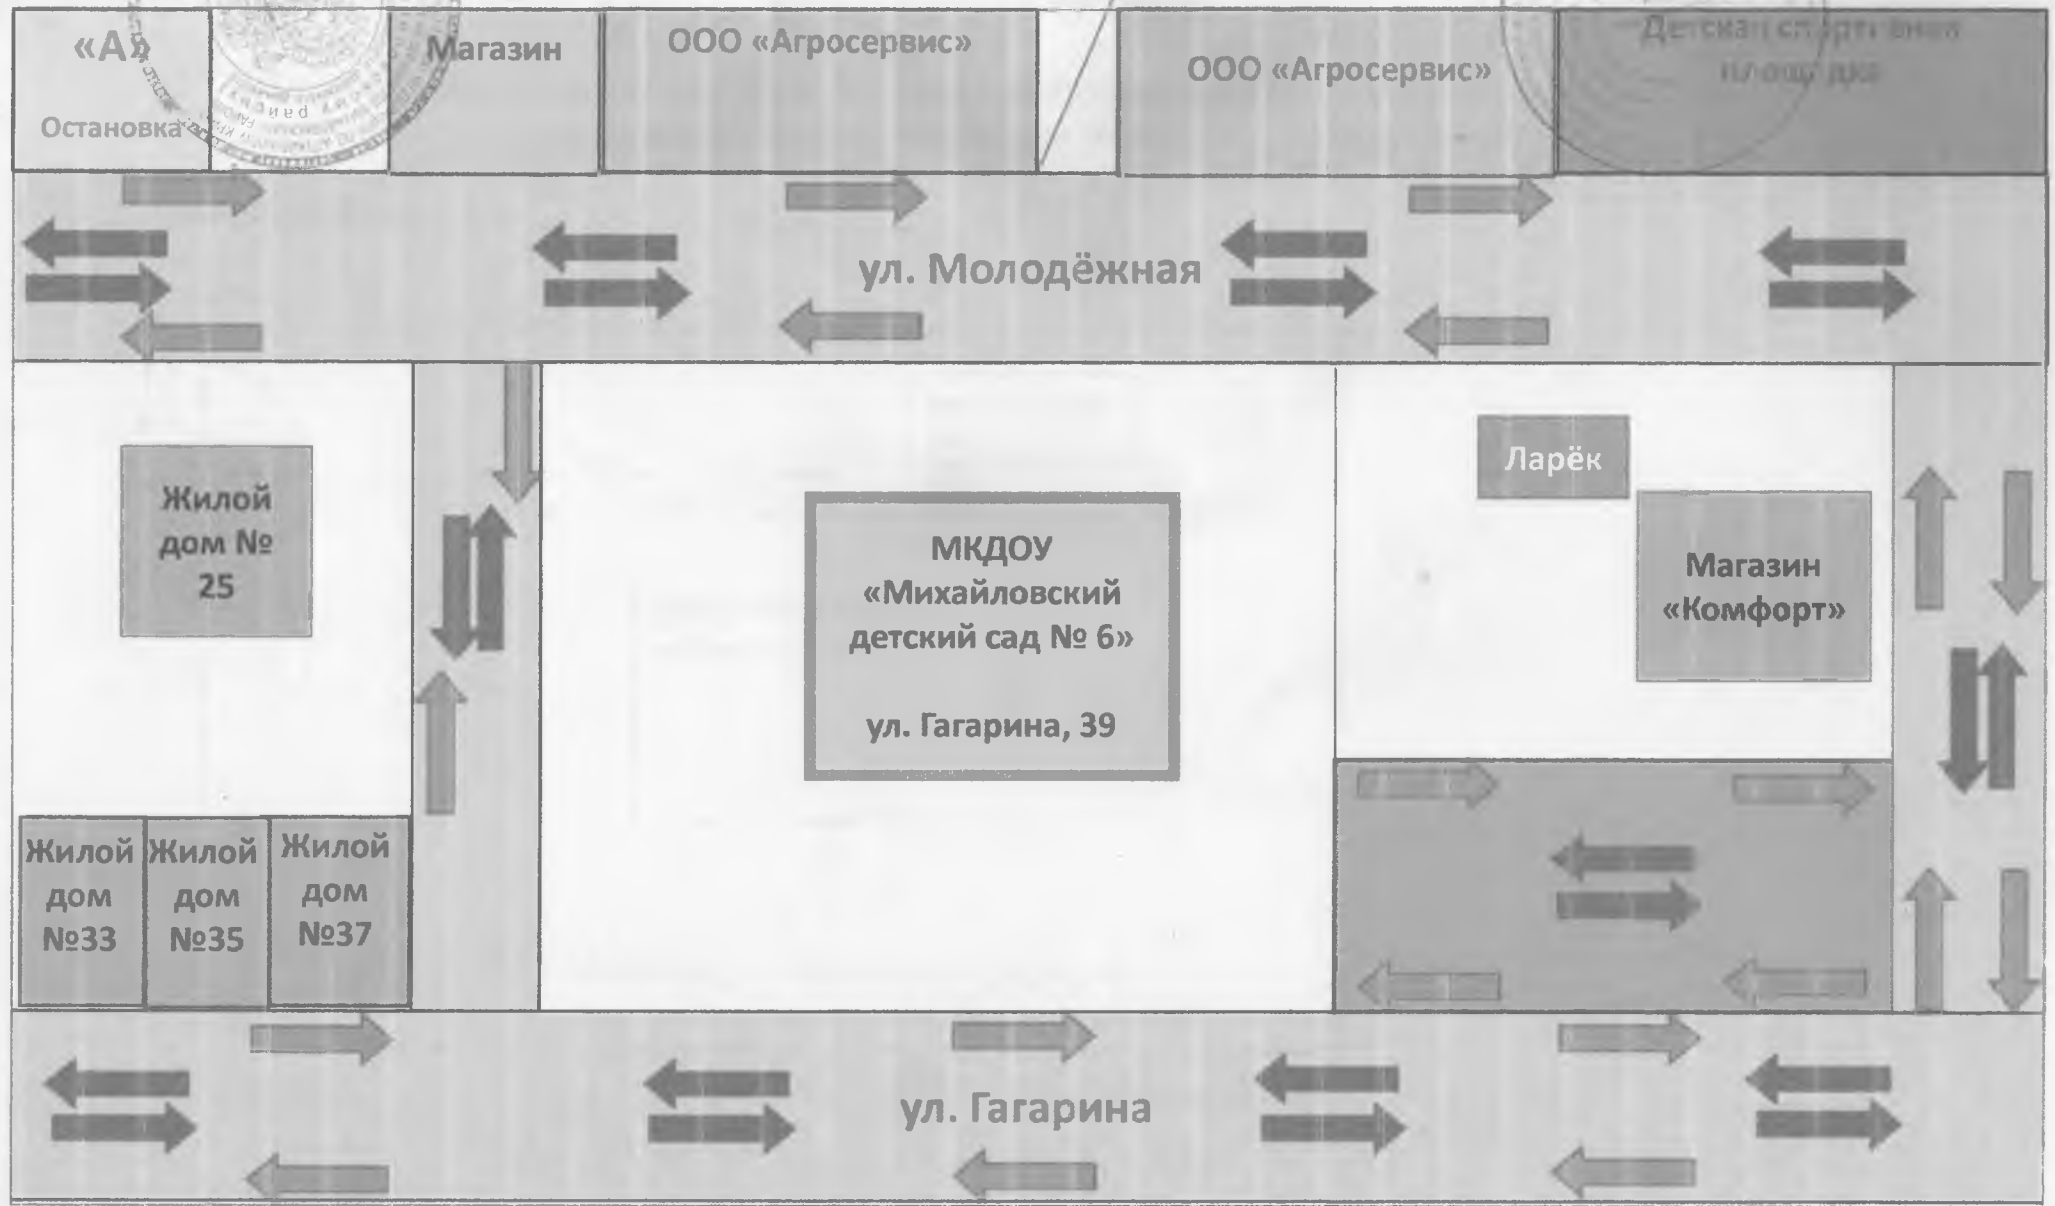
«А»

Остановка

Магазин

ООО «Агросервис»

ООО «Агросервис»

Детская спортивная площадка

ул. Молодёжная

Жилой дом № 25

МКДОУ «Михайловский детский сад № 6»

ул. Гагарина, 39

Ларёк

Магазин «Комфорт»

Жилой дом №33

Жилой дом №35

Жилой дом №37

ул. Гагарина